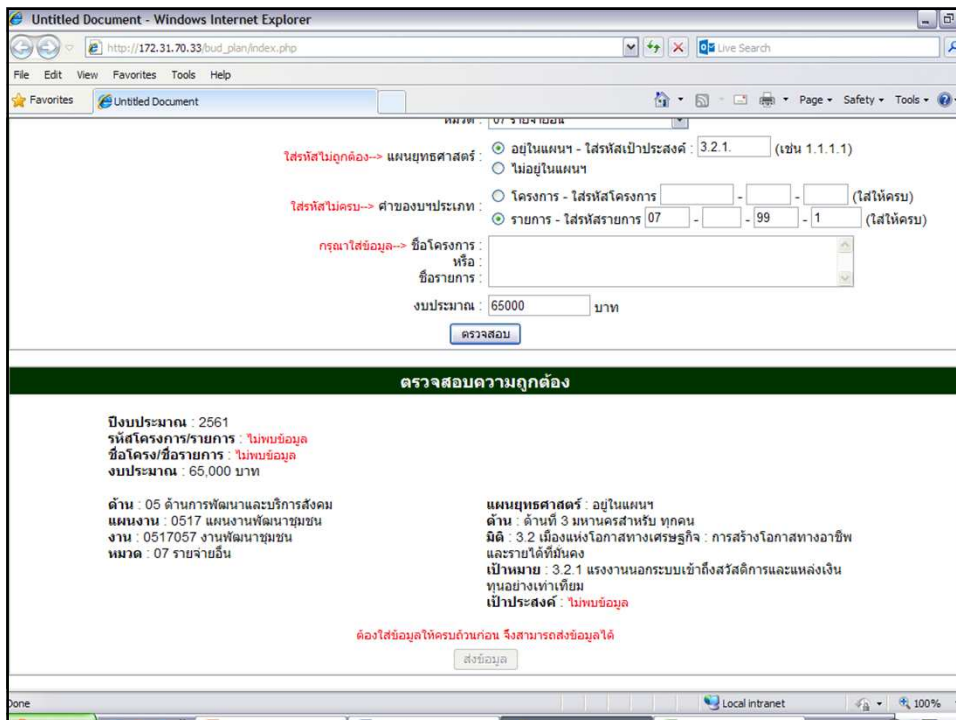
Untitled Document - Windows Internet Explorer

http://172.31.70.33/bud_plan/index.php

Live Search

File Edit View Favorites Tools Help

Favorites | Untitled Document

Page ▾ Safety ▾ Tools ▾

หมวด : 07 รายจ่ายอื่น

ใส่รหัสไม่ถูกต้อง--> แผนยุทธศาสตร์ : อยู่ในแผนฯ - ใส่รหัสเป้าประสงค์ : 3.2.1. (เช่น 1.1.1.1)
ไม่อยู่ในแผนฯ

ใส่รหัสไม่ครบ--> คำของบฯประเภท : โครงการ - ใส่รหัสโครงการ - - (ใส่ให้ครบ)
รายการ - ใส่รหัสรายการ 07 - - 99 - 1 (ใส่ให้ครบ)

กรุณาใส่ข้อมูล--> ชื่อโครงการ :
หรือ :
ชื่อรายการ :

งบประมาณ : 65000 บาท

ตรวจสอบ

ตรวจสอบความถูกต้อง

ปีงบประมาณ : 2561
รหัสโครงการ/รายการ : ไม่พบข้อมูล
ชื่อโครง/ชื่อรายการ : ไม่พบข้อมูล
งบประมาณ : 65,000 บาท

ด้าน : 05 ด้านการพัฒนาและบริการสังคม
แผนงาน : 0517 แผนงานพัฒนาชุมชน
งาน : 0517057 งานพัฒนาชุมชน
หมวด : 07 รายจ่ายอื่น

แผนยุทธศาสตร์ : อยู่ในแผนฯ
ด้าน : ด้านที่ 3 มหานครสำหรับ ทุกคน
มิติ : 3.2 เมืองแห่งโอกาสทางเศรษฐกิจ : การสร้างโอกาสทางอาชีพและรายได้ที่มั่นคง
เป้าหมาย : 3.2.1 แรงงานนอกระบบเข้าถึงสวัสดิการและแหล่งเงินทุนอย่างเท่าเทียม
เป้าประสงค์ : ไม่พบข้อมูล

ต้องใส่ข้อมูลให้ครบถ้วนก่อน จึงสามารถส่งข้อมูลได้

ส่งข้อมูล

Done | Local intranet | 100%